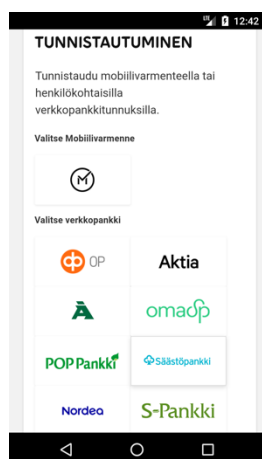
12:42

TUNNISTAUTUMINEN

Tunnistaudu mobiilivarmenteella tai henkilökohtaisilla verkkopankkitunnuksilla.

Valitse Mobiilivarmenne

Valitse verkkopankki

OP

Aktia

omaSp

POP Pankki

Säästöpankki

Nordea

S-Pankki